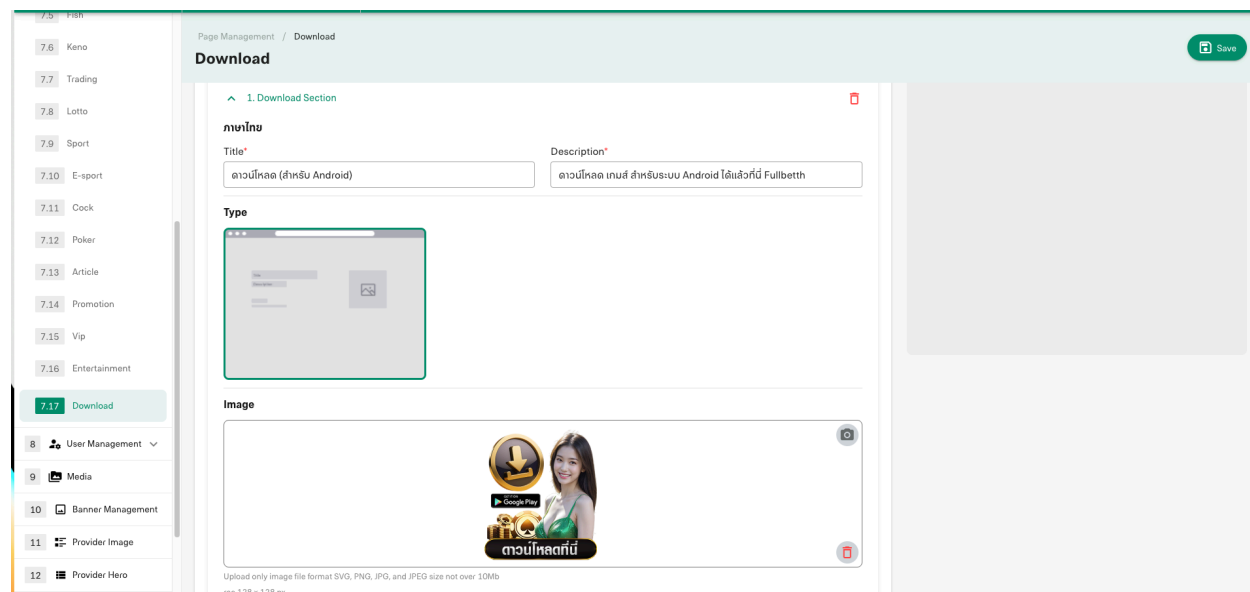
7.5 Fish
7.6 Keno
7.7 Trading
7.8 Lotto
7.9 Sport
7.10 E-sport
7.11 Cock
7.12 Poker
7.13 Article
7.14 Promotion
7.15 Vip
7.16 Entertainment
7.17 Download
8 User Management
9 Media
10 Banner Management
11 Provider Image
12 Provider Hero

Page Management / Download
Download

Save

1. Download Section

ภาษาไทย

Title*
ดาวน์โหลด (สำหรับ Android)

Description*
ดาวน์โหลด เกมส์ สำหรับระบบ Android ได้แล้วที่นี่ Fullbetth

Type

Title
Description

Image

GET IT ON Google Play
ดาวน์โหลดที่นี่

Upload only image file format SVG, PNG, JPG, and JPEG size not over 10Mb
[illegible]